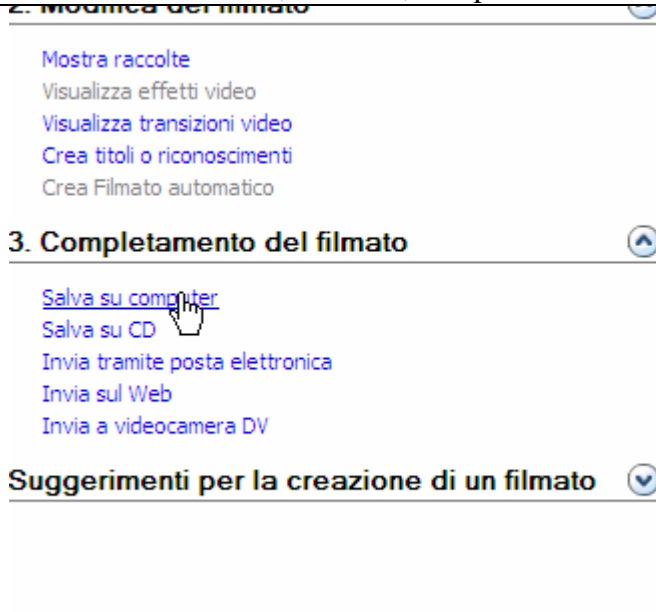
2. Modifica del filmato

Mostra raccolte
Visualizza effetti video
Visualizza transizioni video
Crea titoli o riconoscimenti
Crea Filmato automatico

3. Completamento del filmato

Salva su computer
Salva su CD
Invia tramite posta elettronica
Invia sul Web
Invia a videocamera DV

Suggerimenti per la creazione di un filmato